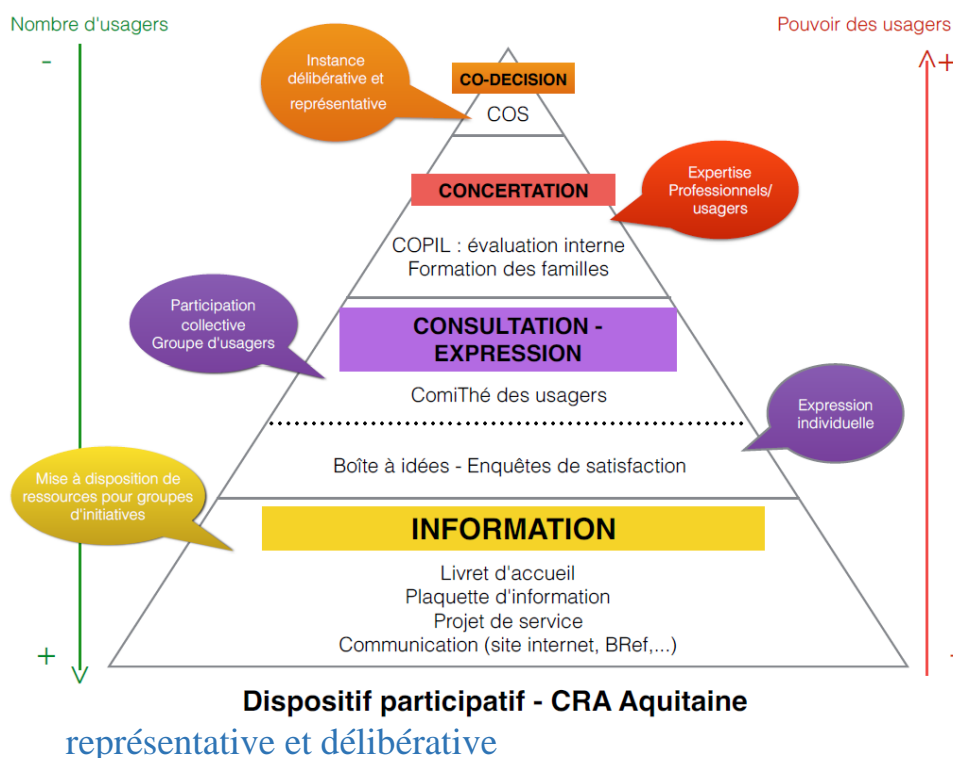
Nombre d'usagers

-

Pouvoir des usagers

+

Instance délibérative et représentative

CO-DECISION

COS

CONCERTATION

Expertise Professionnels/ usagers

COPIL : évaluation interne
Formation des familles

Participation collective
Groupe d'usagers

CONSULTATION - EXPRESSION

ComiThé des usagers

Expression individuelle

Boîte à idées - Enquêtes de satisfaction

Mise à disposition de ressources pour groupes d'initiatives

INFORMATION

Livret d'accueil
Plaquette d'information
Projet de service
Communication (site internet, BRef,...)

+

-

Dispositif participatif - CRA Aquitaine

représentative et délibérative